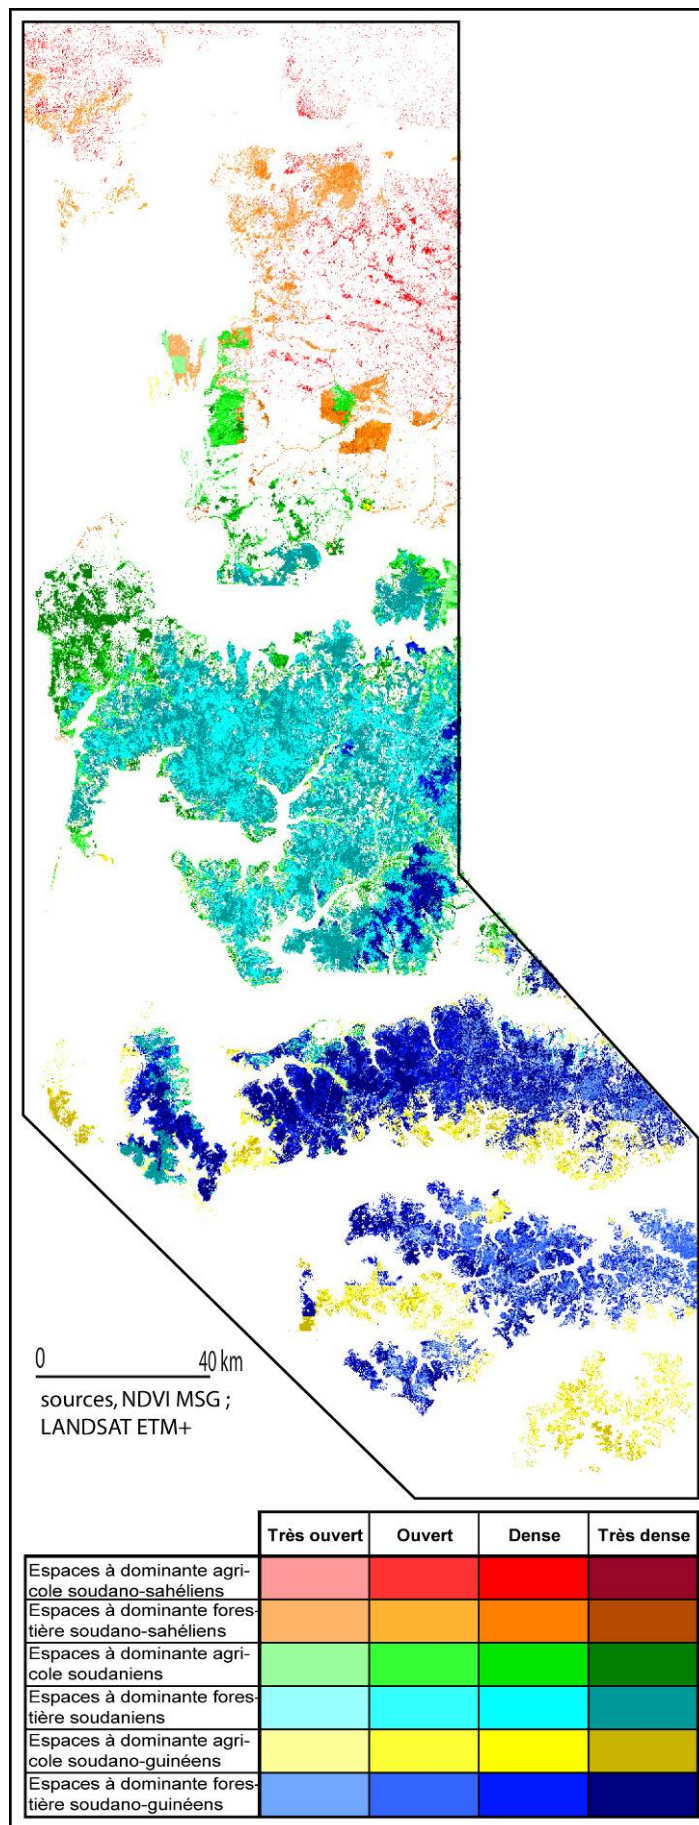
0 40 km

sources, NDVI MSG ; LANDSAT ETM+

| | Très ouvert | Ouvert | Dense | Très dense |
|---|---|---|---|---|
| Espaces à dominante agricole soudano-sahéliens | | | | |
| Espaces à dominante forestière soudano-sahéliens | | | | |
| Espaces à dominante agricole soudaniens | | | | |
| Espaces à dominante forestière soudaniens | | | | |
| Espaces à dominante agricole soudano-guinéens | | | | |
| Espaces à dominante forestière soudano-guinéens | | | | |